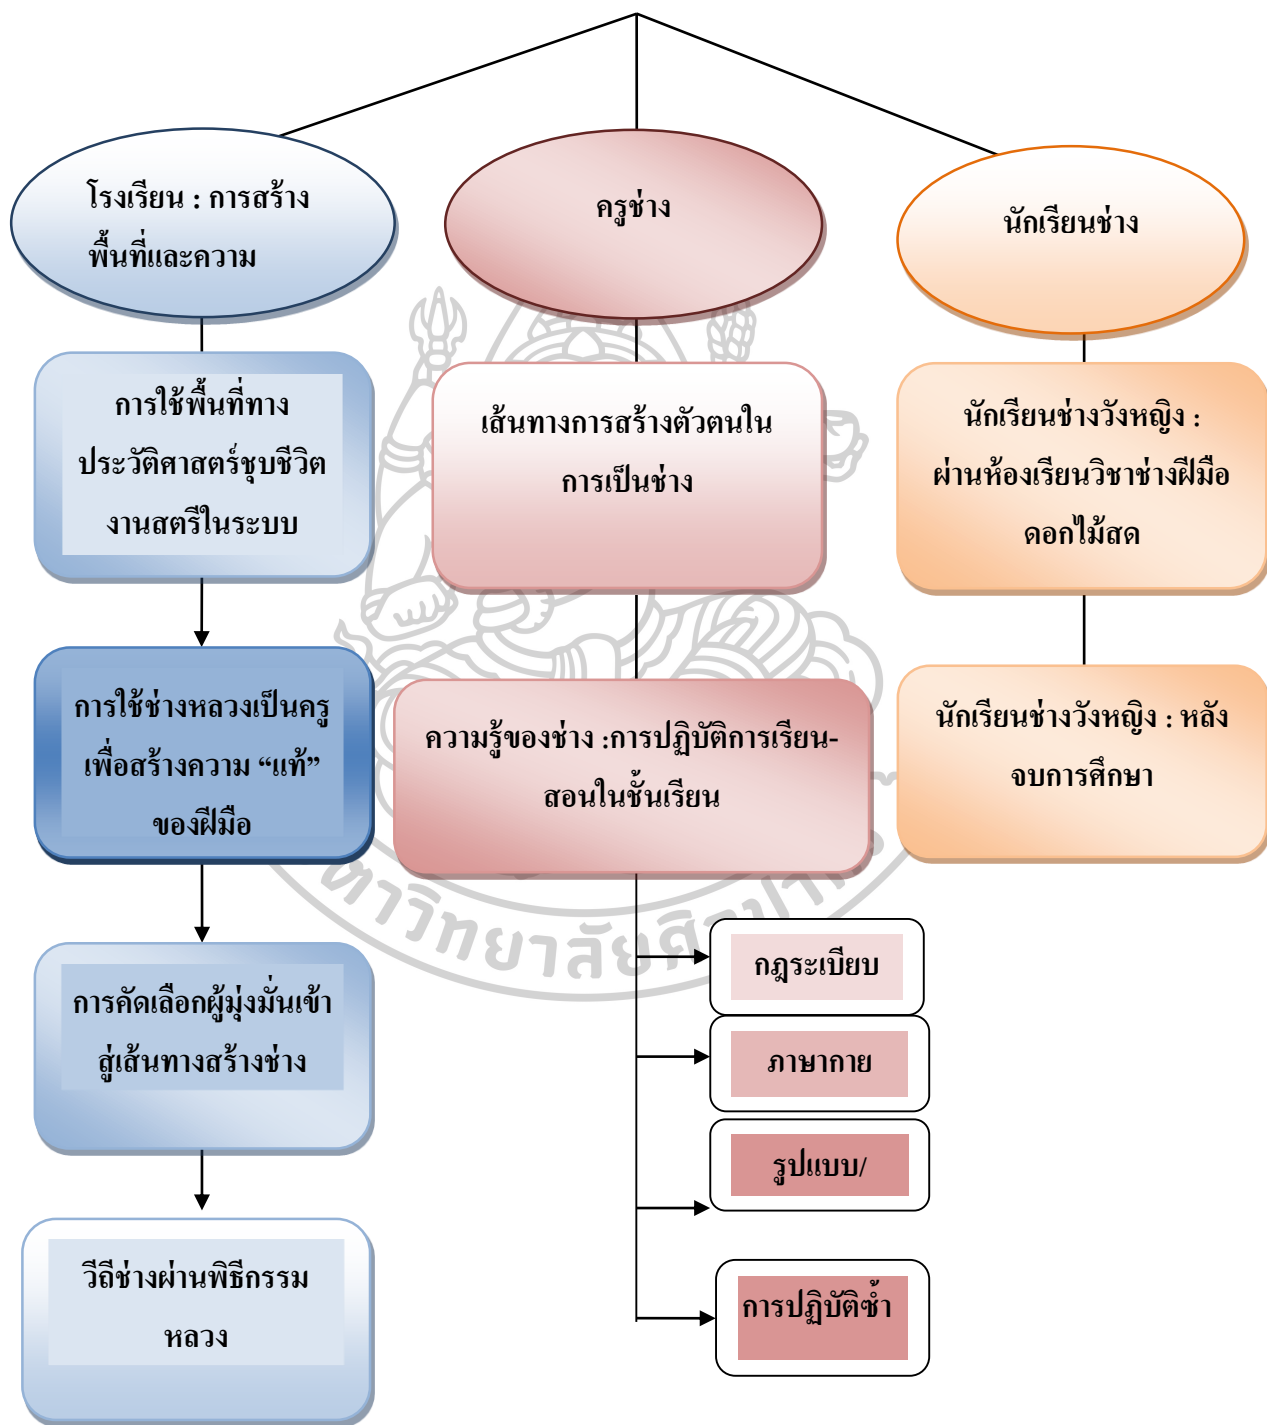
โรงเรียน : การสร้างพื้นที่และความ

ครูช่าง

นักเรียนช่าง

การใช้พื้นที่ทางประวัติศาสตร์ชุบชีวิตงานสตรีในระบบ

การใช้ช่างหลวงเป็นครูเพื่อสร้างความ “แท้” ของฝีมือ

การคัดเลือกผู้มุ่งมั่นเข้าสู่เส้นทางสร้างช่าง

วีถีช่างผ่านพิธีกรรมหลวง

เส้นทางการสร้างตัวตนในการเป็นช่าง

ความรู้ของช่าง :การปฏิบัติการเรียน-สอนในชั้นเรียน

กฎระเบียบ

ภาษากาย

รูปแบบ/

การปฏิบัติซ้ำ

นักเรียนช่างวังหญิง : ผ่านห้องเรียนวิชาช่างฝีมือดอกไม้สด

นักเรียนช่างวังหญิง : หลังจบการศึกษา

หาวิทยาลัยศิลปากร